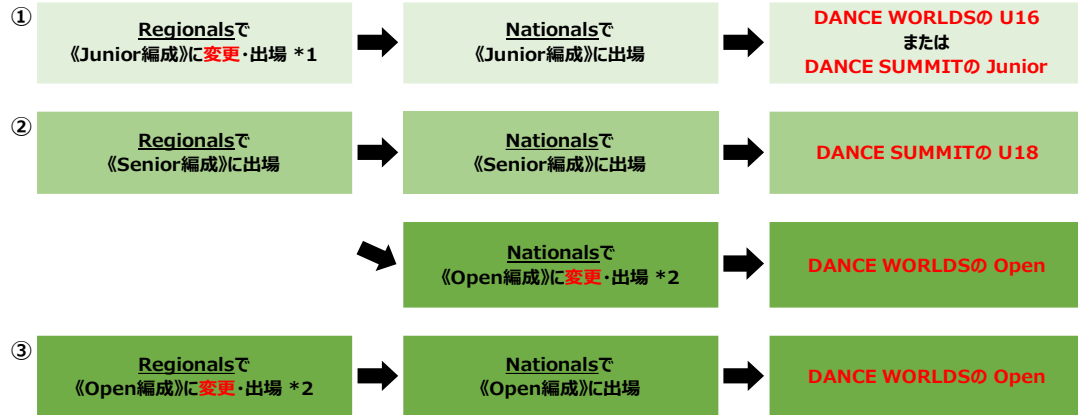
①

Regionalsで
《Junior編成》に変更・出場 *1

Nationalsで
《Junior編成》に出場

DANCE WORLDSの U16
または
DANCE SUMMITの Junior

②

Regionalsで
《Senior編成》に出場

Nationalsで
《Senior編成》に出場

DANCE SUMMITの U18

Nationalsで
《Open編成》に変更・出場 *2

DANCE WORLDSの Open

③

Regionalsで
《Open編成》に変更・出場 *2

Nationalsで
《Open編成》に出場

DANCE WORLDSの Open